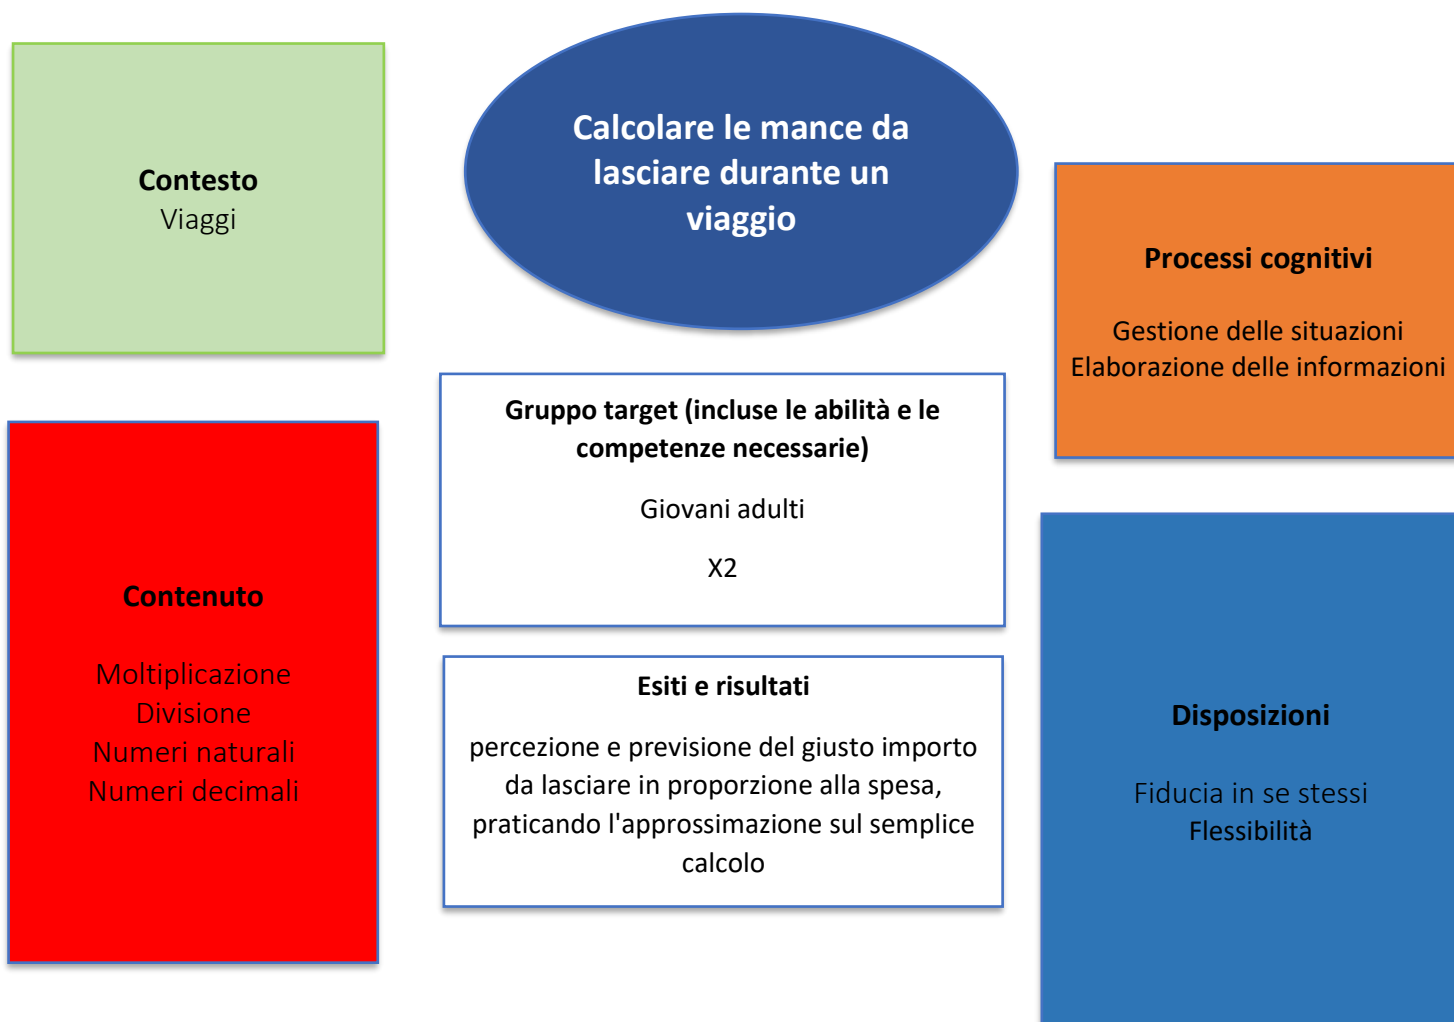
Contesto
Viaggi

Calcolare le mance da lasciare durante un viaggio

Processi cognitivi

Gestione delle situazioni
Elaborazione delle informazioni

Contenuto

Moltiplicazione
Divisione
Numeri naturali
Numeri decimali

Gruppo target (incluse le abilità e le competenze necessarie)

Giovani adulti

X2

Esiti e risultati

percezione e previsione del giusto importo da lasciare in proporzione alla spesa, praticando l'approssimazione sul semplice calcolo

Disposizioni

Fiducia in se stessi
Flessibilità